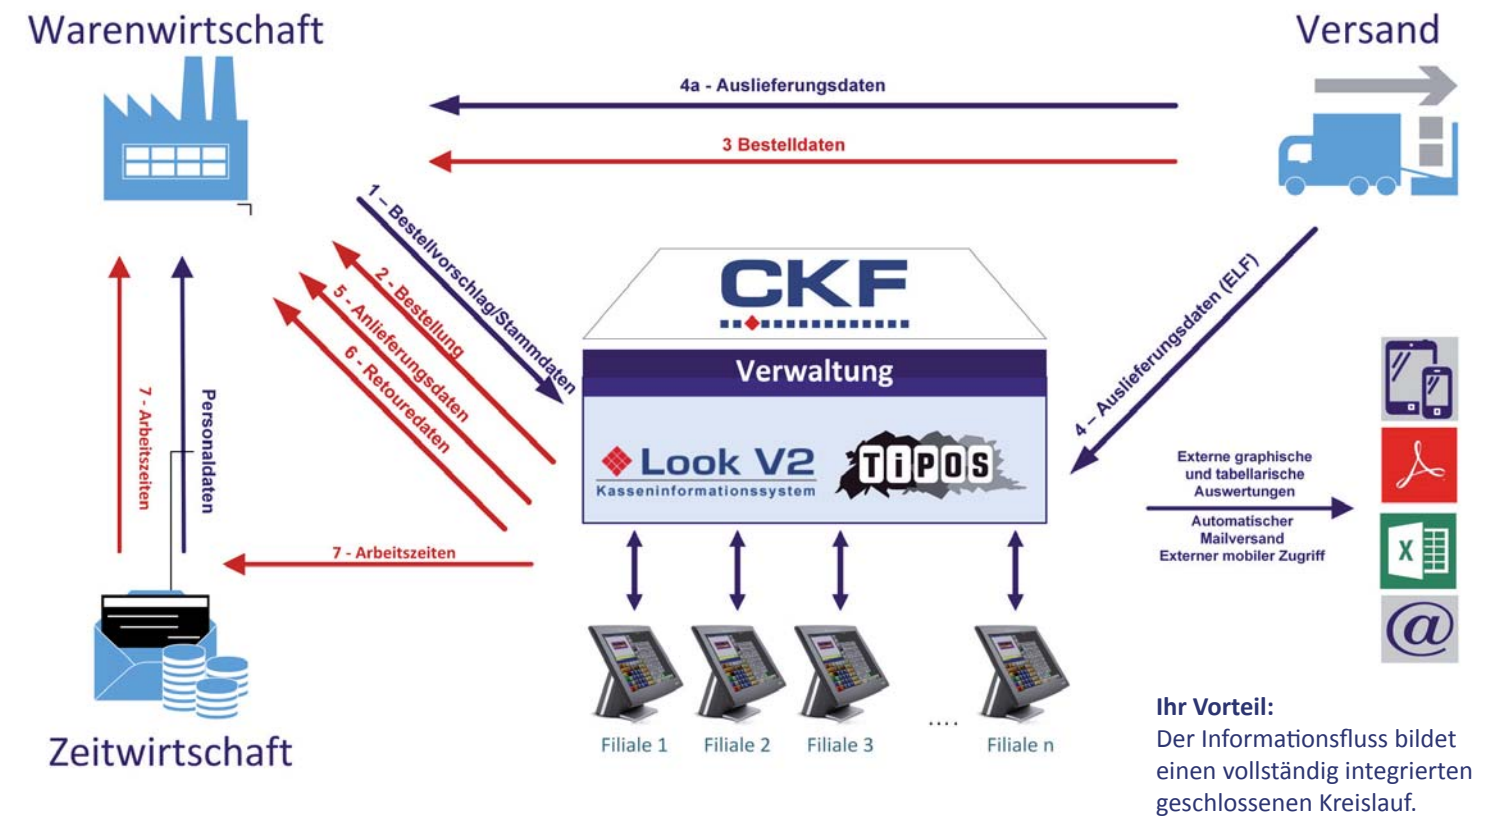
Warenwirtschaft

Versand

4a - Auslieferungsdaten

3 Bestelldaten

1 – Bestellvorschlag/Stammdaten

2 - Bestellung

5 - Anlieferungsdaten

6 - Retouredaten

4 – Auslieferungsdaten (ELF)

CKF

Verwaltung

Look V2
Kasseninformationssystem

TiPOS

7 - Arbeitszeiten

Personaldaten

7 - Arbeitszeiten

Externe graphische und tabellarische Auswertungen

Automatischer Mailversand
Externer mobiler Zugriff

Zeitwirtschaft

Filiale 1 Filiale 2 Filiale 3 .... Filiale n

Ihr Vorteil:
Der Informationsfluss bildet einen vollständig integrierten geschlossenen Kreislauf.